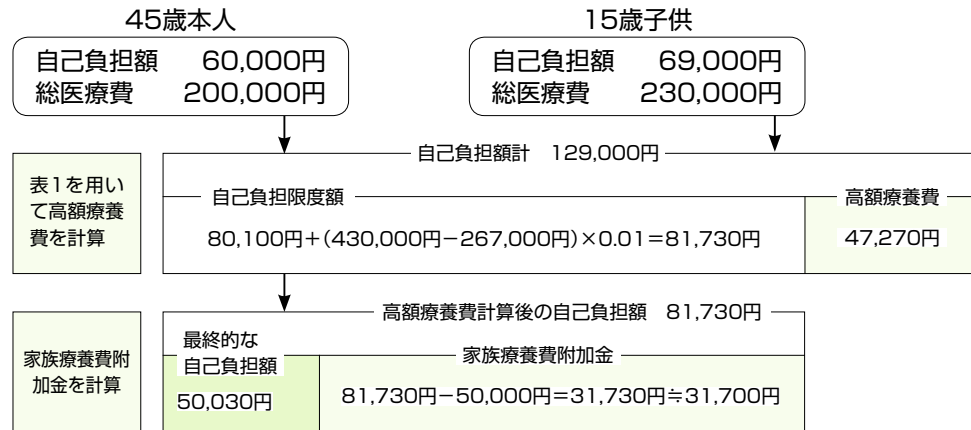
45歳本人

自己負担額　60,000円
総医療費　200,000円

15歳子供

自己負担額　69,000円
総医療費　230,000円

自己負担額計　129,000円

表1を用いて高額療養費を計算

自己負担限度額

80,100円＋(430,000円－267,000円)×0.01＝81,730円

高額療養費

47,270円

高額療養費計算後の自己負担額　81,730円

家族療養費附加金を計算

最終的な自己負担額

50,030円

家族療養費附加金

81,730円－50,000円＝31,730円≒31,700円